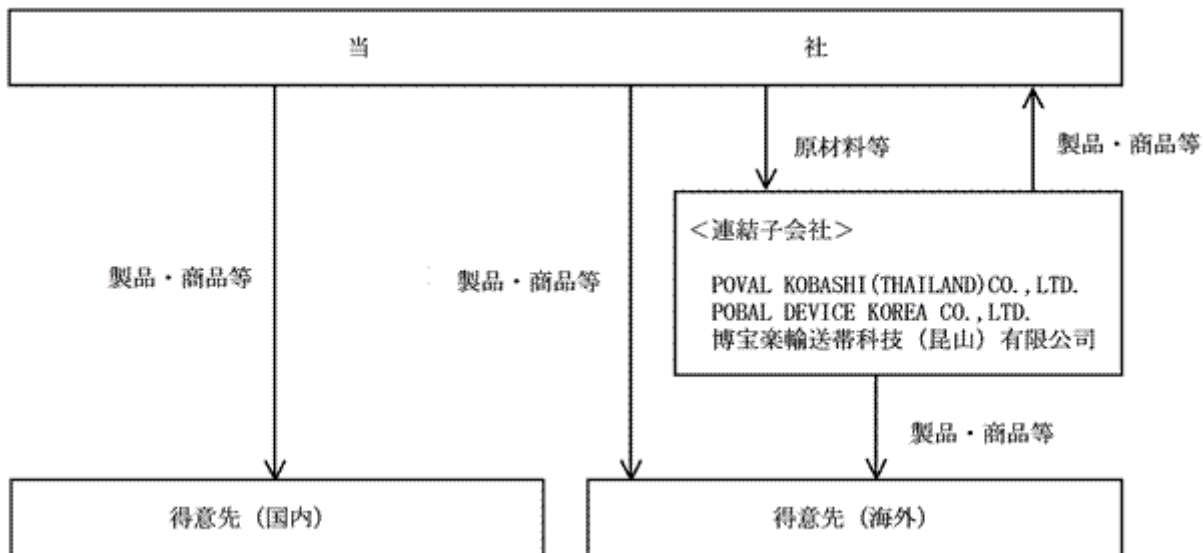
当　社

原材料等

製品・商品等

製品・商品等

製品・商品等

＜連結子会社＞

POVAL KOBASHI(THAILAND)CO.,LTD.
POBAL DEVICE KOREA CO.,LTD.
博宝楽輸送帯科技（昆山）有限公司

製品・商品等

得意先（国内）

得意先（海外）